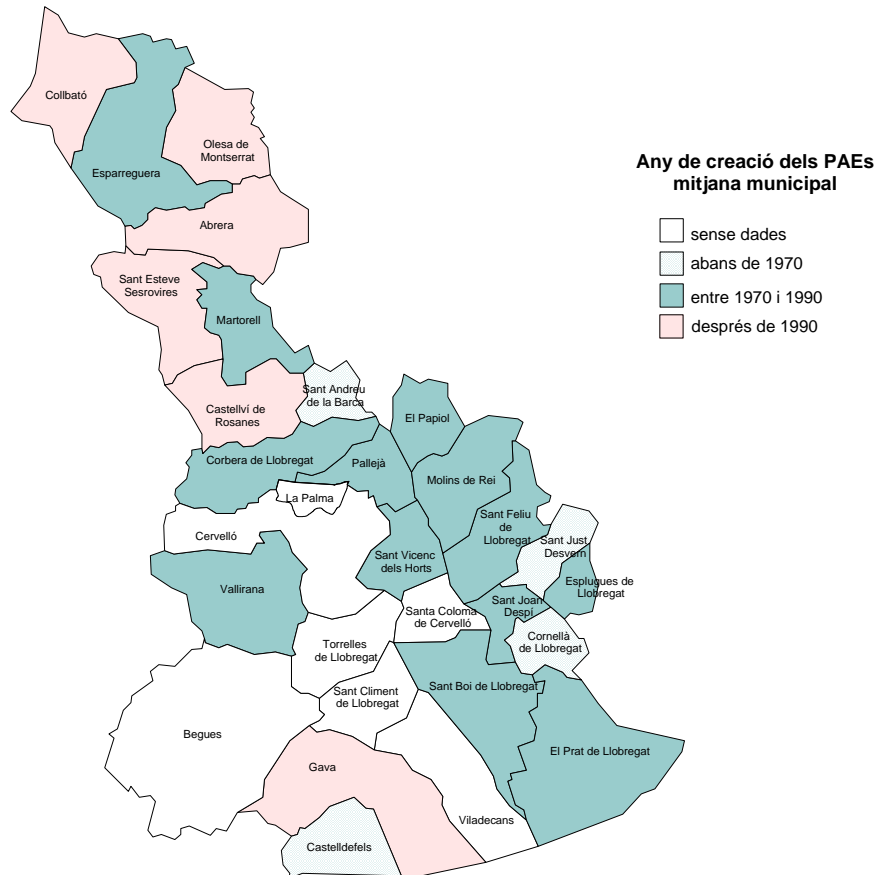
Any de creació dels PAEs
mitjana municipal

sense dades
abans de 1970
entre 1970 i 1990
després de 1990

Collbató
Esparreguera
Olesa de Montserrat
Abrera
Sant Esteve Sesrovires
Martorell
Sant Andreu de la Barca
Castellví de Rosanes
El Papiol
Corbera de Llobregat
Pallejà
Molins de Rei
La Palma
Sant Feliu de Llobregat
Sant Just Desvern
Cervelló
Sant Vicenc dels Horts
Esplugues de Llobregat
Vallirana
Sant Joan Despí
Santa Coloma de Cervelló
Cornellà de Llobregat
Torrelles de Llobregat
Sant Climent de Llobregat
Sant Boi de Llobregat
Begues
El Prat de Llobregat
Gava
Viladecans
Castelldefels